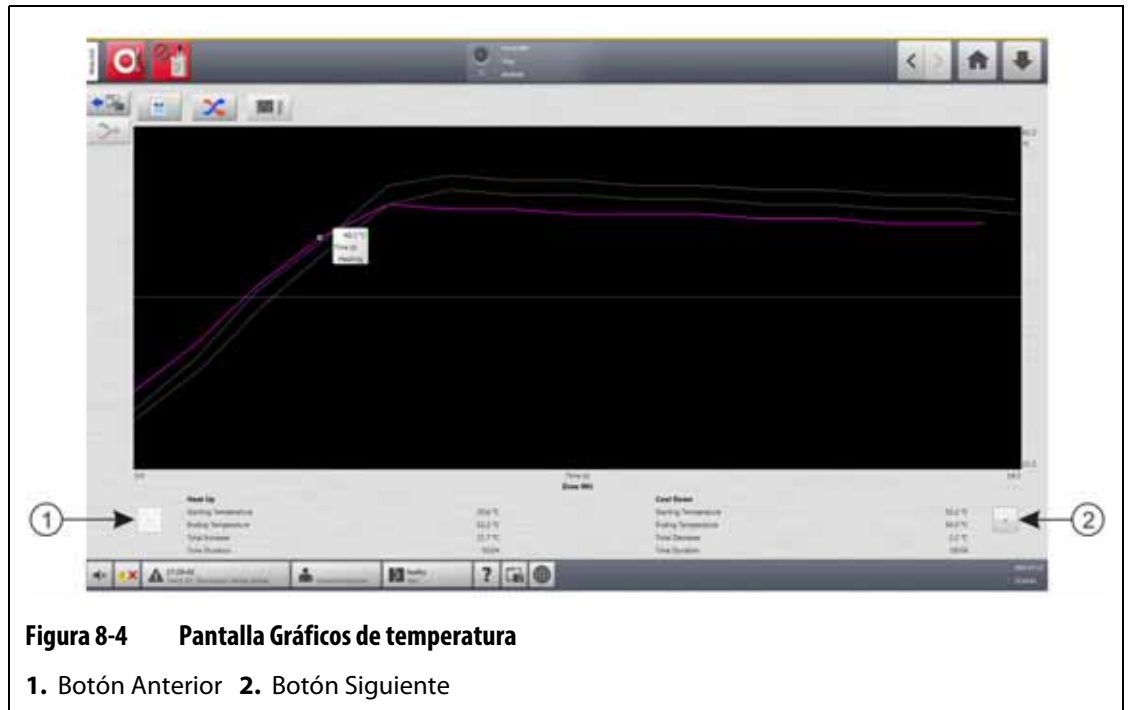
1

2

Heat Up
Starting Temperature
Ending Temperature
Total Increase
Time Duration

Cool Down
Starting Temperature
Ending Temperature
Total Decrease
Time Duration

Figura 8-4 Pantalla Gráficos de temperatura

1. Botón Anterior 2. Botón Siguiente